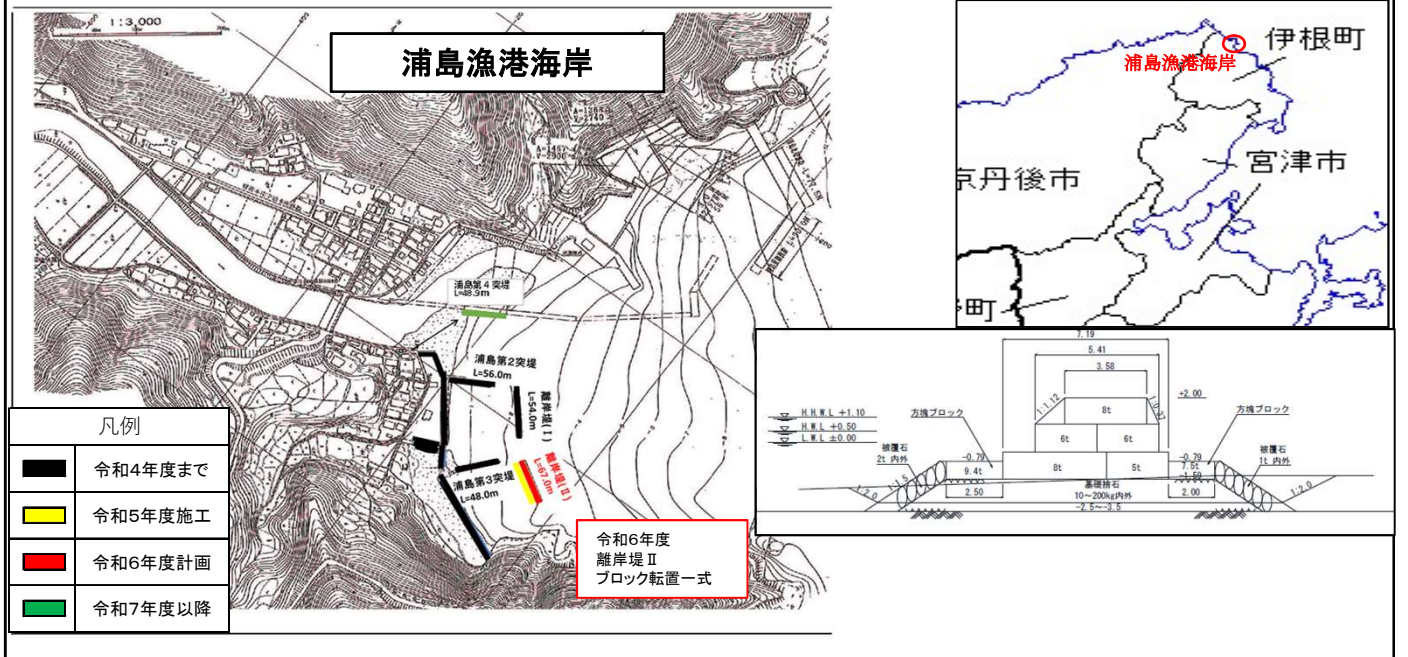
1:3,000

浦島漁港海岸

浦島第4突堤
L=48.9m

浦島第2突堤
L=56.0m

離岸堤(Ⅰ)
L=54.0m

浦島第3突堤
L=48.0m

離岸堤(Ⅱ)
L=67.0m

凡例

| | |
|---|---|
| | 令和4年度まで |
| | 令和5年度施工 |
| | 令和6年度計画 |
| | 令和7年度以降 |

令和6年度
離岸堤Ⅱ
ブロック転置一式

伊根町
浦島漁港海岸
宮津市
京丹後市
町

7.19
5.41
3.58
+2.00
H.H.W.L +1.10
L.W.L +0.50
L.W.L ±0.00
方塊ブロック
方塊ブロック
1:1.12
1:0.37
8t
6t
6t
8t
5t
被覆石
2t 内外
被覆石
1t 内外
-0.79
-0.79
9.4t
7.5t
-1.50
1:2.0
1:1.5
1:2.0
2.50
2.00
基礎捨石
10~200kg内外
-2.5~-3.5